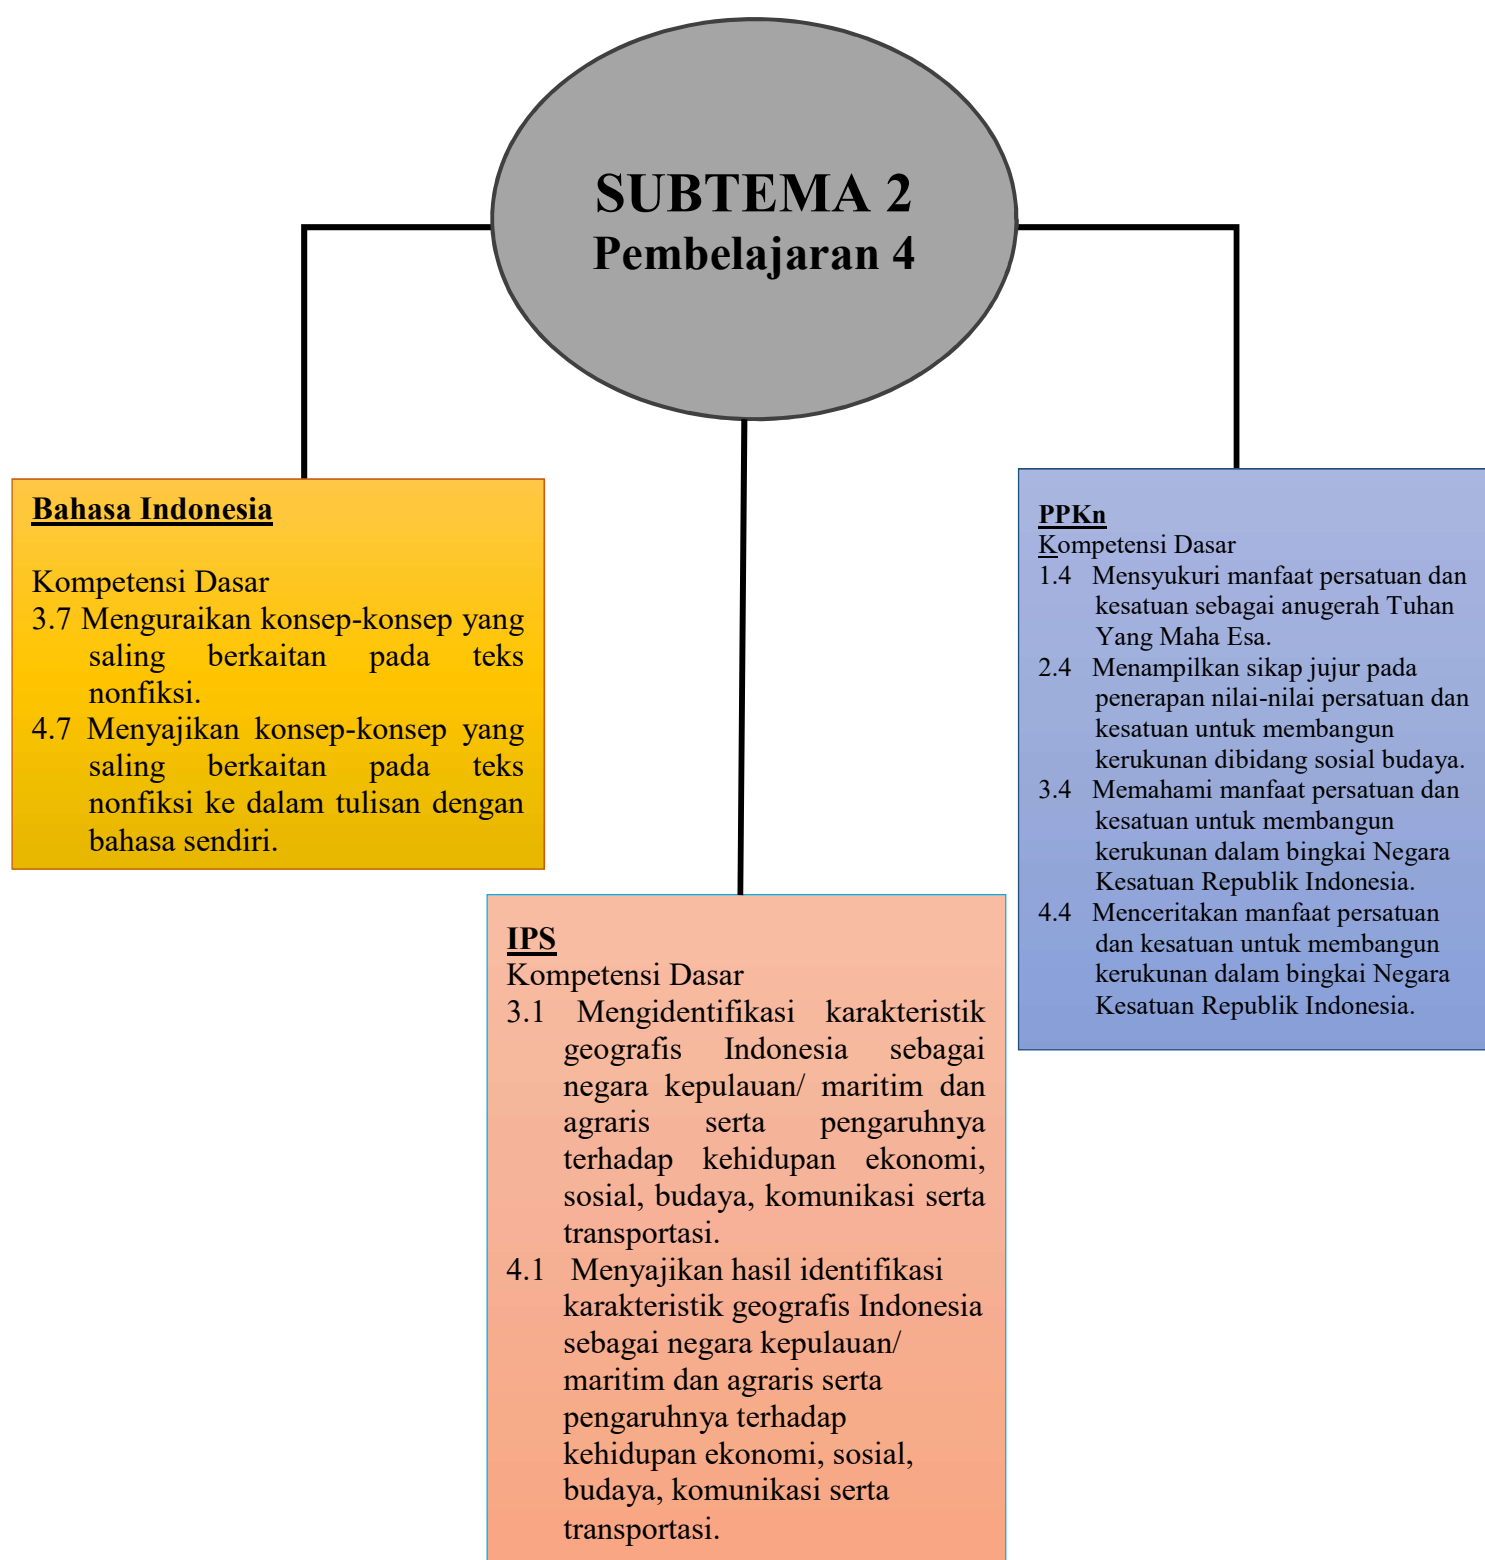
SUBTEMA 2
Pembelajaran 4

Bahasa Indonesia

Kompetensi Dasar
3.7 Menguraikan konsep-konsep yang saling berkaitan pada teks nonfiksi.
4.7 Menyajikan konsep-konsep yang saling berkaitan pada teks nonfiksi ke dalam tulisan dengan bahasa sendiri.

IPS
Kompetensi Dasar
3.1 Mengidentifikasi karakteristik geografis Indonesia sebagai negara kepulauan/ maritim dan agraris serta pengaruhnya terhadap kehidupan ekonomi, sosial, budaya, komunikasi serta transportasi.
4.1 Menyajikan hasil identifikasi karakteristik geografis Indonesia sebagai negara kepulauan/ maritim dan agraris serta pengaruhnya terhadap kehidupan ekonomi, sosial, budaya, komunikasi serta transportasi.

PPKn
Kompetensi Dasar
1.4 Mensyukuri manfaat persatuan dan kesatuan sebagai anugerah Tuhan Yang Maha Esa.
2.4 Menampilkan sikap jujur pada penerapan nilai-nilai persatuan dan kesatuan untuk membangun kerukunan dibidang sosial budaya.
3.4 Memahami manfaat persatuan dan kesatuan untuk membangun kerukunan dalam bingkai Negara Kesatuan Republik Indonesia.
4.4 Menceritakan manfaat persatuan dan kesatuan untuk membangun kerukunan dalam bingkai Negara Kesatuan Republik Indonesia.